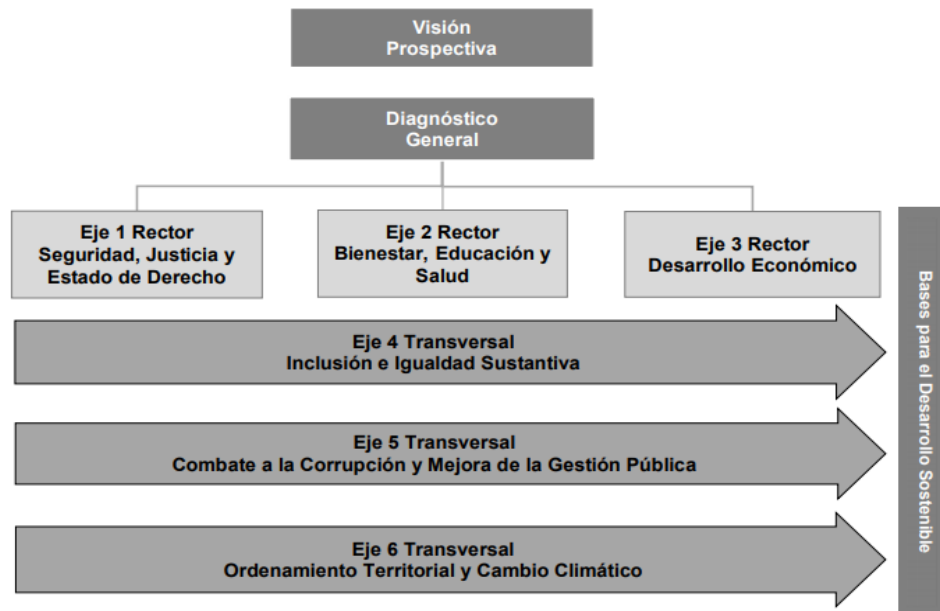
Visión
Prospectiva

Diagnóstico
General

Eje 1 Rector
Seguridad, Justicia y Estado de Derecho

Eje 2 Rector
Bienestar, Educación y Salud

Eje 3 Rector
Desarrollo Económico

Eje 4 Transversal
Inclusión e Igualdad Sustantiva

Eje 5 Transversal
Combate a la Corrupción y Mejora de la Gestión Pública

Eje 6 Transversal
Ordenamiento Territorial y Cambio Climático

Bases para el Desarrollo Sostenible